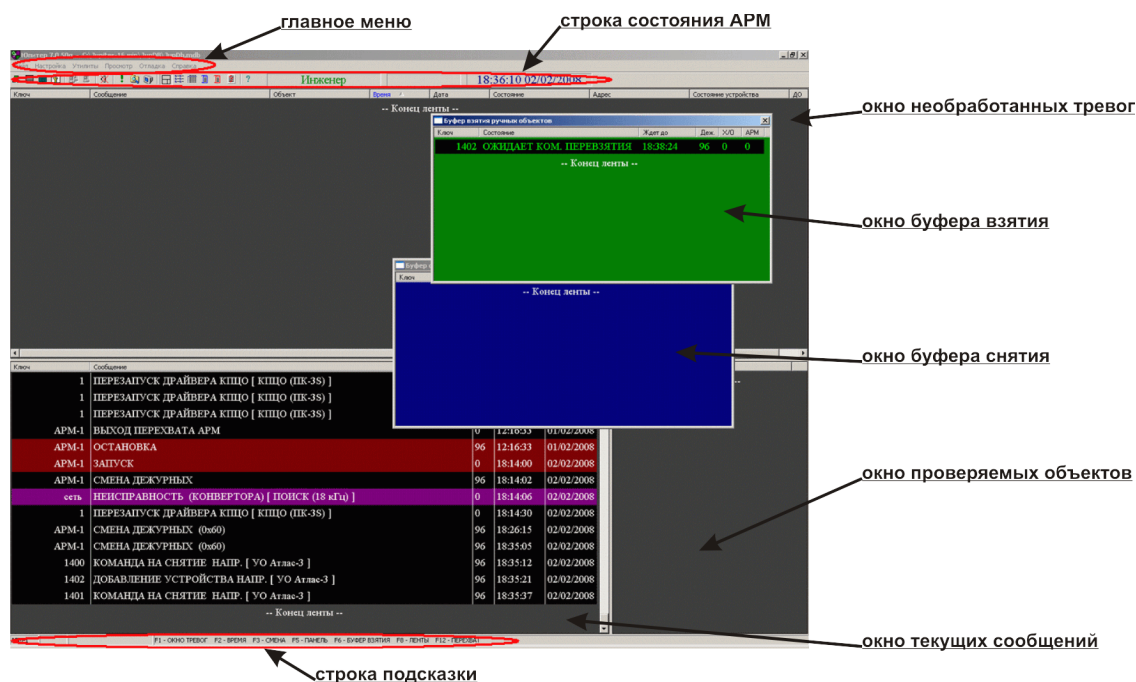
главное меню

строка состояния АРМ

Настройка Утилиты Просмотр Отладка Справка

Инженер

18:36:10 02/02/2008

| Ключ | Сообщение | Объект | Время | Дата | Состояние | Адрес | Состояние устройства | ДО |
|---|---|---|---|---|---|---|---|---|

-- Конец ленты --

окно необработанных тревог

Буфер взятия ручных объектов

| Ключ | Состояние | Ждет до | Деж. | Х/О | АРМ |
|---|---|---|---|---|---|
| 1402 | ОЖИДАЕТ КОМ. ПЕРЕВЗЯТИЯ | 18:38:24 | 96 | 0 | 0 |

-- Конец ленты --

окно буфера взятия

Ключ

-- Конец ленты --

окно буфера снятия

| Ключ | Сообщение | | | |
|---|---|---|---|---|
| 1 | ПЕРЕЗАПУСК ДРАЙВЕРА КПЦО [ КПЦО (ПК-3S) ] | | | |
| 1 | ПЕРЕЗАПУСК ДРАЙВЕРА КПЦО [ КПЦО (ПК-3S) ] | | | |
| 1 | ПЕРЕЗАПУСК ДРАЙВЕРА КПЦО [ КПЦО (ПК-3S) ] | | | |
| АРМ-1 | ВЫХОД ПЕРЕХВАТА АРМ | | 12:16:33 | 01/02/2008 |
| АРМ-1 | ОСТАНОВКА | 96 | 12:16:33 | 01/02/2008 |
| АРМ-1 | ЗАПУСК | 0 | 18:14:00 | 02/02/2008 |
| АРМ-1 | СМЕНА ДЕЖУРНЫХ | 96 | 18:14:02 | 02/02/2008 |
| сеть | НЕИСПРАВНОСТЬ (КОНВЕРТОРА) [ ПОИСК (18 кГц) ] | 0 | 18:14:06 | 02/02/2008 |
| 1 | ПЕРЕЗАПУСК ДРАЙВЕРА КПЦО [ КПЦО (ПК-3S) ] | 0 | 18:14:30 | 02/02/2008 |
| АРМ-1 | СМЕНА ДЕЖУРНЫХ (0x60) | 96 | 18:26:15 | 02/02/2008 |
| АРМ-1 | СМЕНА ДЕЖУРНЫХ (0x60) | 96 | 18:35:05 | 02/02/2008 |
| 1400 | КОМАНДА НА СНЯТИЕ НАПР. [ УО Атлас-3 ] | 96 | 18:35:12 | 02/02/2008 |
| 1402 | ДОБАВЛЕНИЕ УСТРОЙСТВА НАПР. [ УО Атлас-3 ] | 96 | 18:35:21 | 02/02/2008 |
| 1401 | КОМАНДА НА СНЯТИЕ НАПР. [ УО Атлас-3 ] | 96 | 18:35:37 | 02/02/2008 |

-- Конец ленты --

окно проверяемых объектов

F1 - ОКНО ТРЕВОГ F2 - ВРЕМЯ F3 - СМЕНА F5 - ПАНЕЛЬ F6 - БУФЕР ВЗЯТИЯ F8 - ЛЕНТЫ F12 - ПЕРЕХВАТ

окно текущих сообщений

строка подсказки